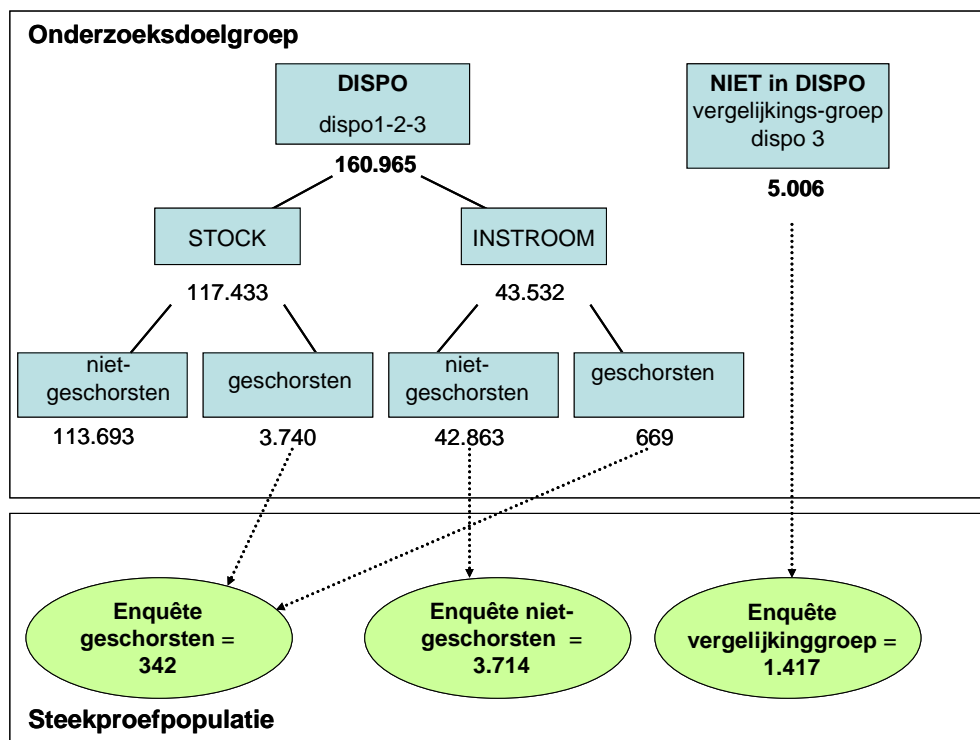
Onderzoeksdoelgroep

DISPO
dispo1-2-3

160.965

NIET in DISPO
vergelijkings-groep
dispo 3

5.006

STOCK

INSTROOM

117.433

43.532

niet-geschorsten

geschorsten

niet-geschorsten

geschorsten

113.693

3.740

42.863

669

Enquête geschorsten = 342

Enquête niet-geschorsten = 3.714

Enquête vergelijkinggroep = 1.417

Steekproefpopulatie